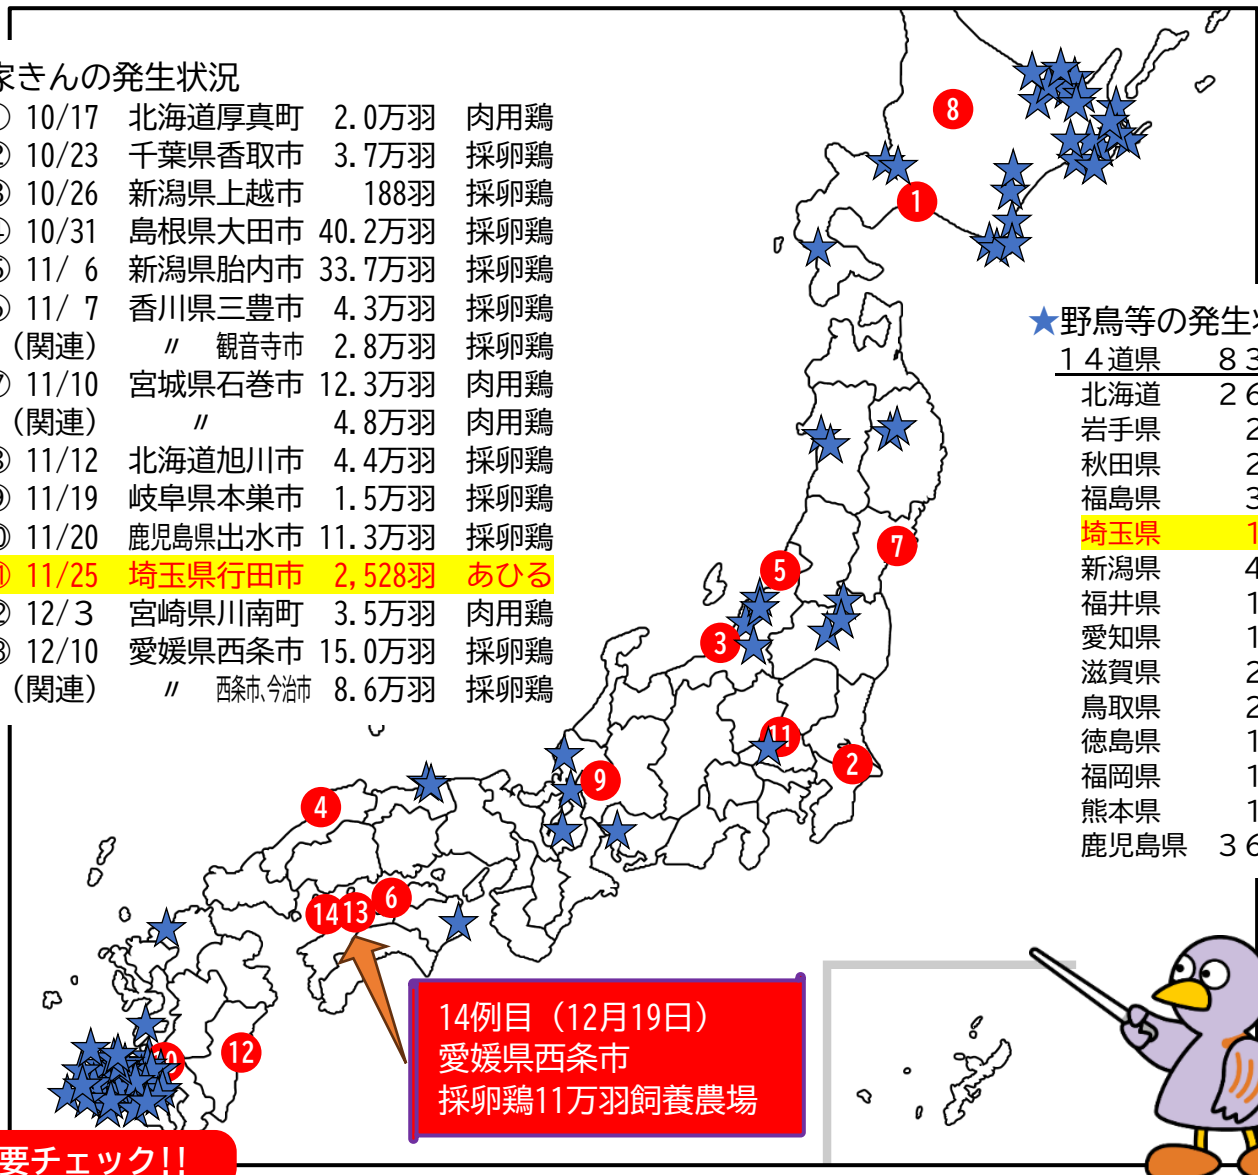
家きんの発生状況
① 10/17 北海道厚真町 2.0万羽 肉用鶏
② 10/23 千葉県香取市 3.7万羽 採卵鶏
③ 10/26 新潟県上越市 188羽 採卵鶏
④ 10/31 島根県大田市 40.2万羽 採卵鶏
⑤ 11/ 6 新潟県胎内市 33.7万羽 採卵鶏
⑥ 11/ 7 香川県三豊市 4.3万羽 採卵鶏
（関連） 〃 観音寺市 2.8万羽 採卵鶏
⑦ 11/10 宮城県石巻市 12.3万羽 肉用鶏
（関連） 〃 4.8万羽 肉用鶏
⑧ 11/12 北海道旭川市 4.4万羽 採卵鶏
⑨ 11/19 岐阜県本巣市 1.5万羽 採卵鶏
⑩ 11/20 鹿児島県出水市 11.3万羽 採卵鶏
⑪ 11/25 埼玉県行田市 2,528羽 あひる
⑫ 12/3 宮崎県川南町 3.5万羽 肉用鶏
⑬ 12/10 愛媛県西条市 15.0万羽 採卵鶏
（関連） 〃 西条市,今治市 8.6万羽 採卵鶏

8
1
7
5
3
11
2
9
4
6
14 13
12
10

★野鳥等の発生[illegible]
14道県 8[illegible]
北海道 2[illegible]
岩手県 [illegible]
秋田県 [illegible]
福島県 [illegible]
埼玉県 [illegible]
新潟県 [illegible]
福井県 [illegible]
愛知県 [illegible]
滋賀県 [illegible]
鳥取県 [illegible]
徳島県 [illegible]
福岡県 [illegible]
熊本県 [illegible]
鹿児島県 3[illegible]

14例目（12月19日）
愛媛県西条市
採卵鶏11万羽飼養農場

要チェック!!